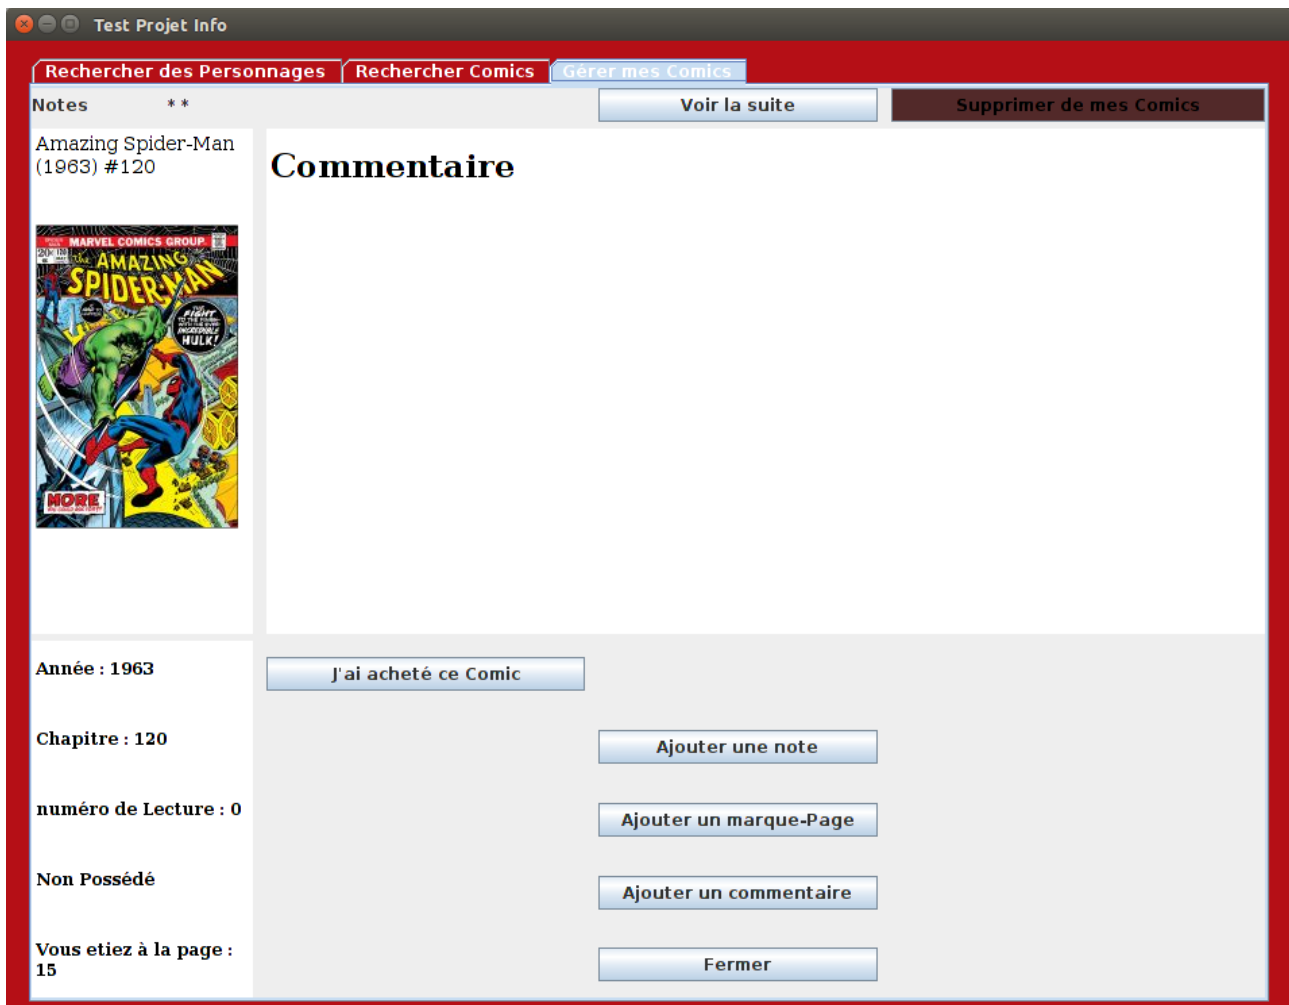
Test Projet Info

Rechercher des Personnages | Rechercher Comics | Gérer mes Comics

Notes * *

Voir la suite

Supprimer de mes Comics

Amazing Spider-Man (1963) #120

MARVEL COMICS GROUP

the AMAZING SPIDER-MAN

FIGHT

HULK!

MORE

Commentaire

Année : 1963

J'ai acheté ce Comic

Chapitre : 120

Ajouter une note

numéro de Lecture : 0

Ajouter un marque-Page

Non Possédé

Ajouter un commentaire

Vous etiez à la page : 15

Fermer